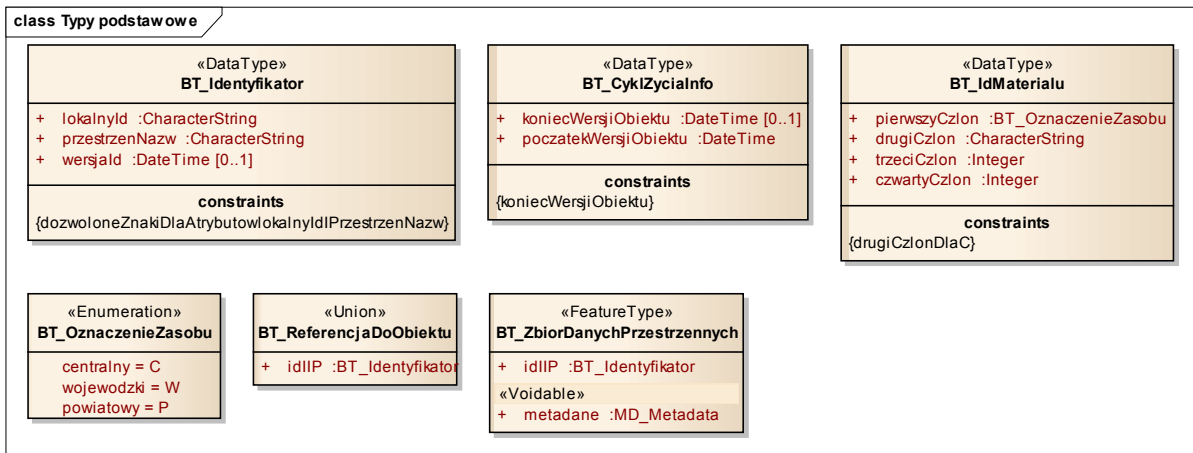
class Typy podstawowe

«DataType»
BT_Identyfikator

+ lokalnyId :CharacterString
+ przestrzenNazw :CharacterString
+ wersjaId :DateTime [0..1]

constraints
{dozwoloneZnakiDlaAtrybutowlokalnyIdIPrzestrzenNazw}

«DataType»
BT_CyklZyciaInfo

+ koniecWersjiObiektu :DateTime [0..1]
+ poczatekWersjiObiektu :DateTime

constraints
{koniecWersjiObiektu}

«DataType»
BT_IdMaterialu

+ pierwszyCzlon :BT_OznaczenieZasobu
+ drugiCzlon :CharacterString
+ trzeciCzlon :Integer
+ czwartyCzlon :Integer

constraints
{drugiCzlonDlaC}

«Enumeration»
BT_OznaczenieZasobu

centralny = C
wojewodzki = W
powiatowy = P

«Union»
BT_ReferencjaDoObiektu

+ idIIP :BT_Identyfikator

«FeatureType»
BT_ZbiorDanychPrzestrzennych

+ idIIP :BT_Identyfikator
«Voidable»
+ metadane :MD_Metadata